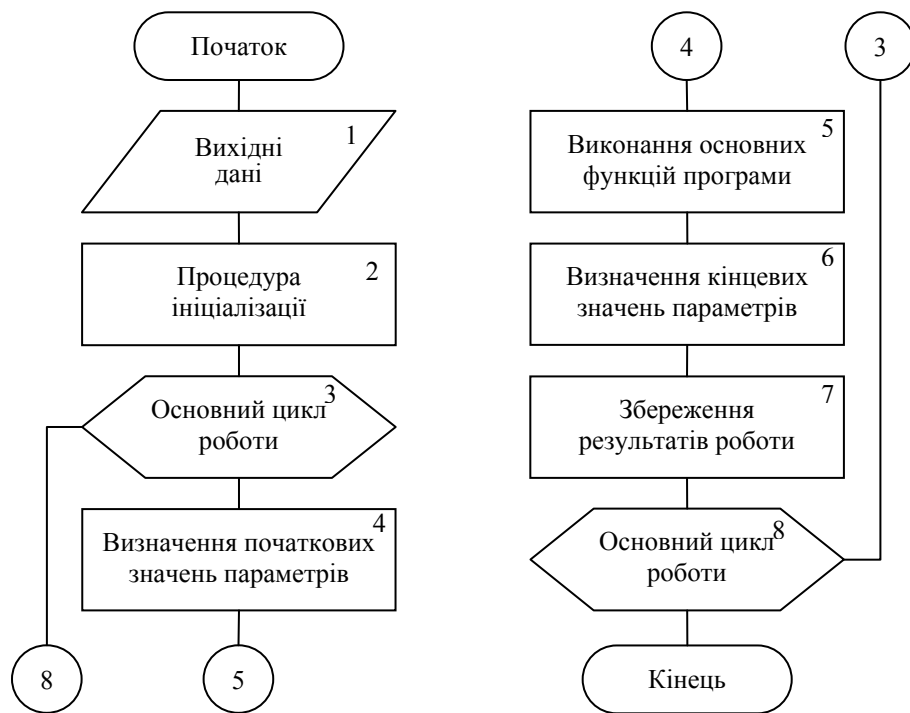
Початок

Вихідні дані 1

Процедура ініціалізації 2

Основний цикл роботи 3

Визначення початкових значень параметрів 4

8

5

4

3

Виконання основних функцій програми 5

Визначення кінцевих значень параметрів 6

Збереження результатів роботи 7

Основний цикл роботи 8

Кінець